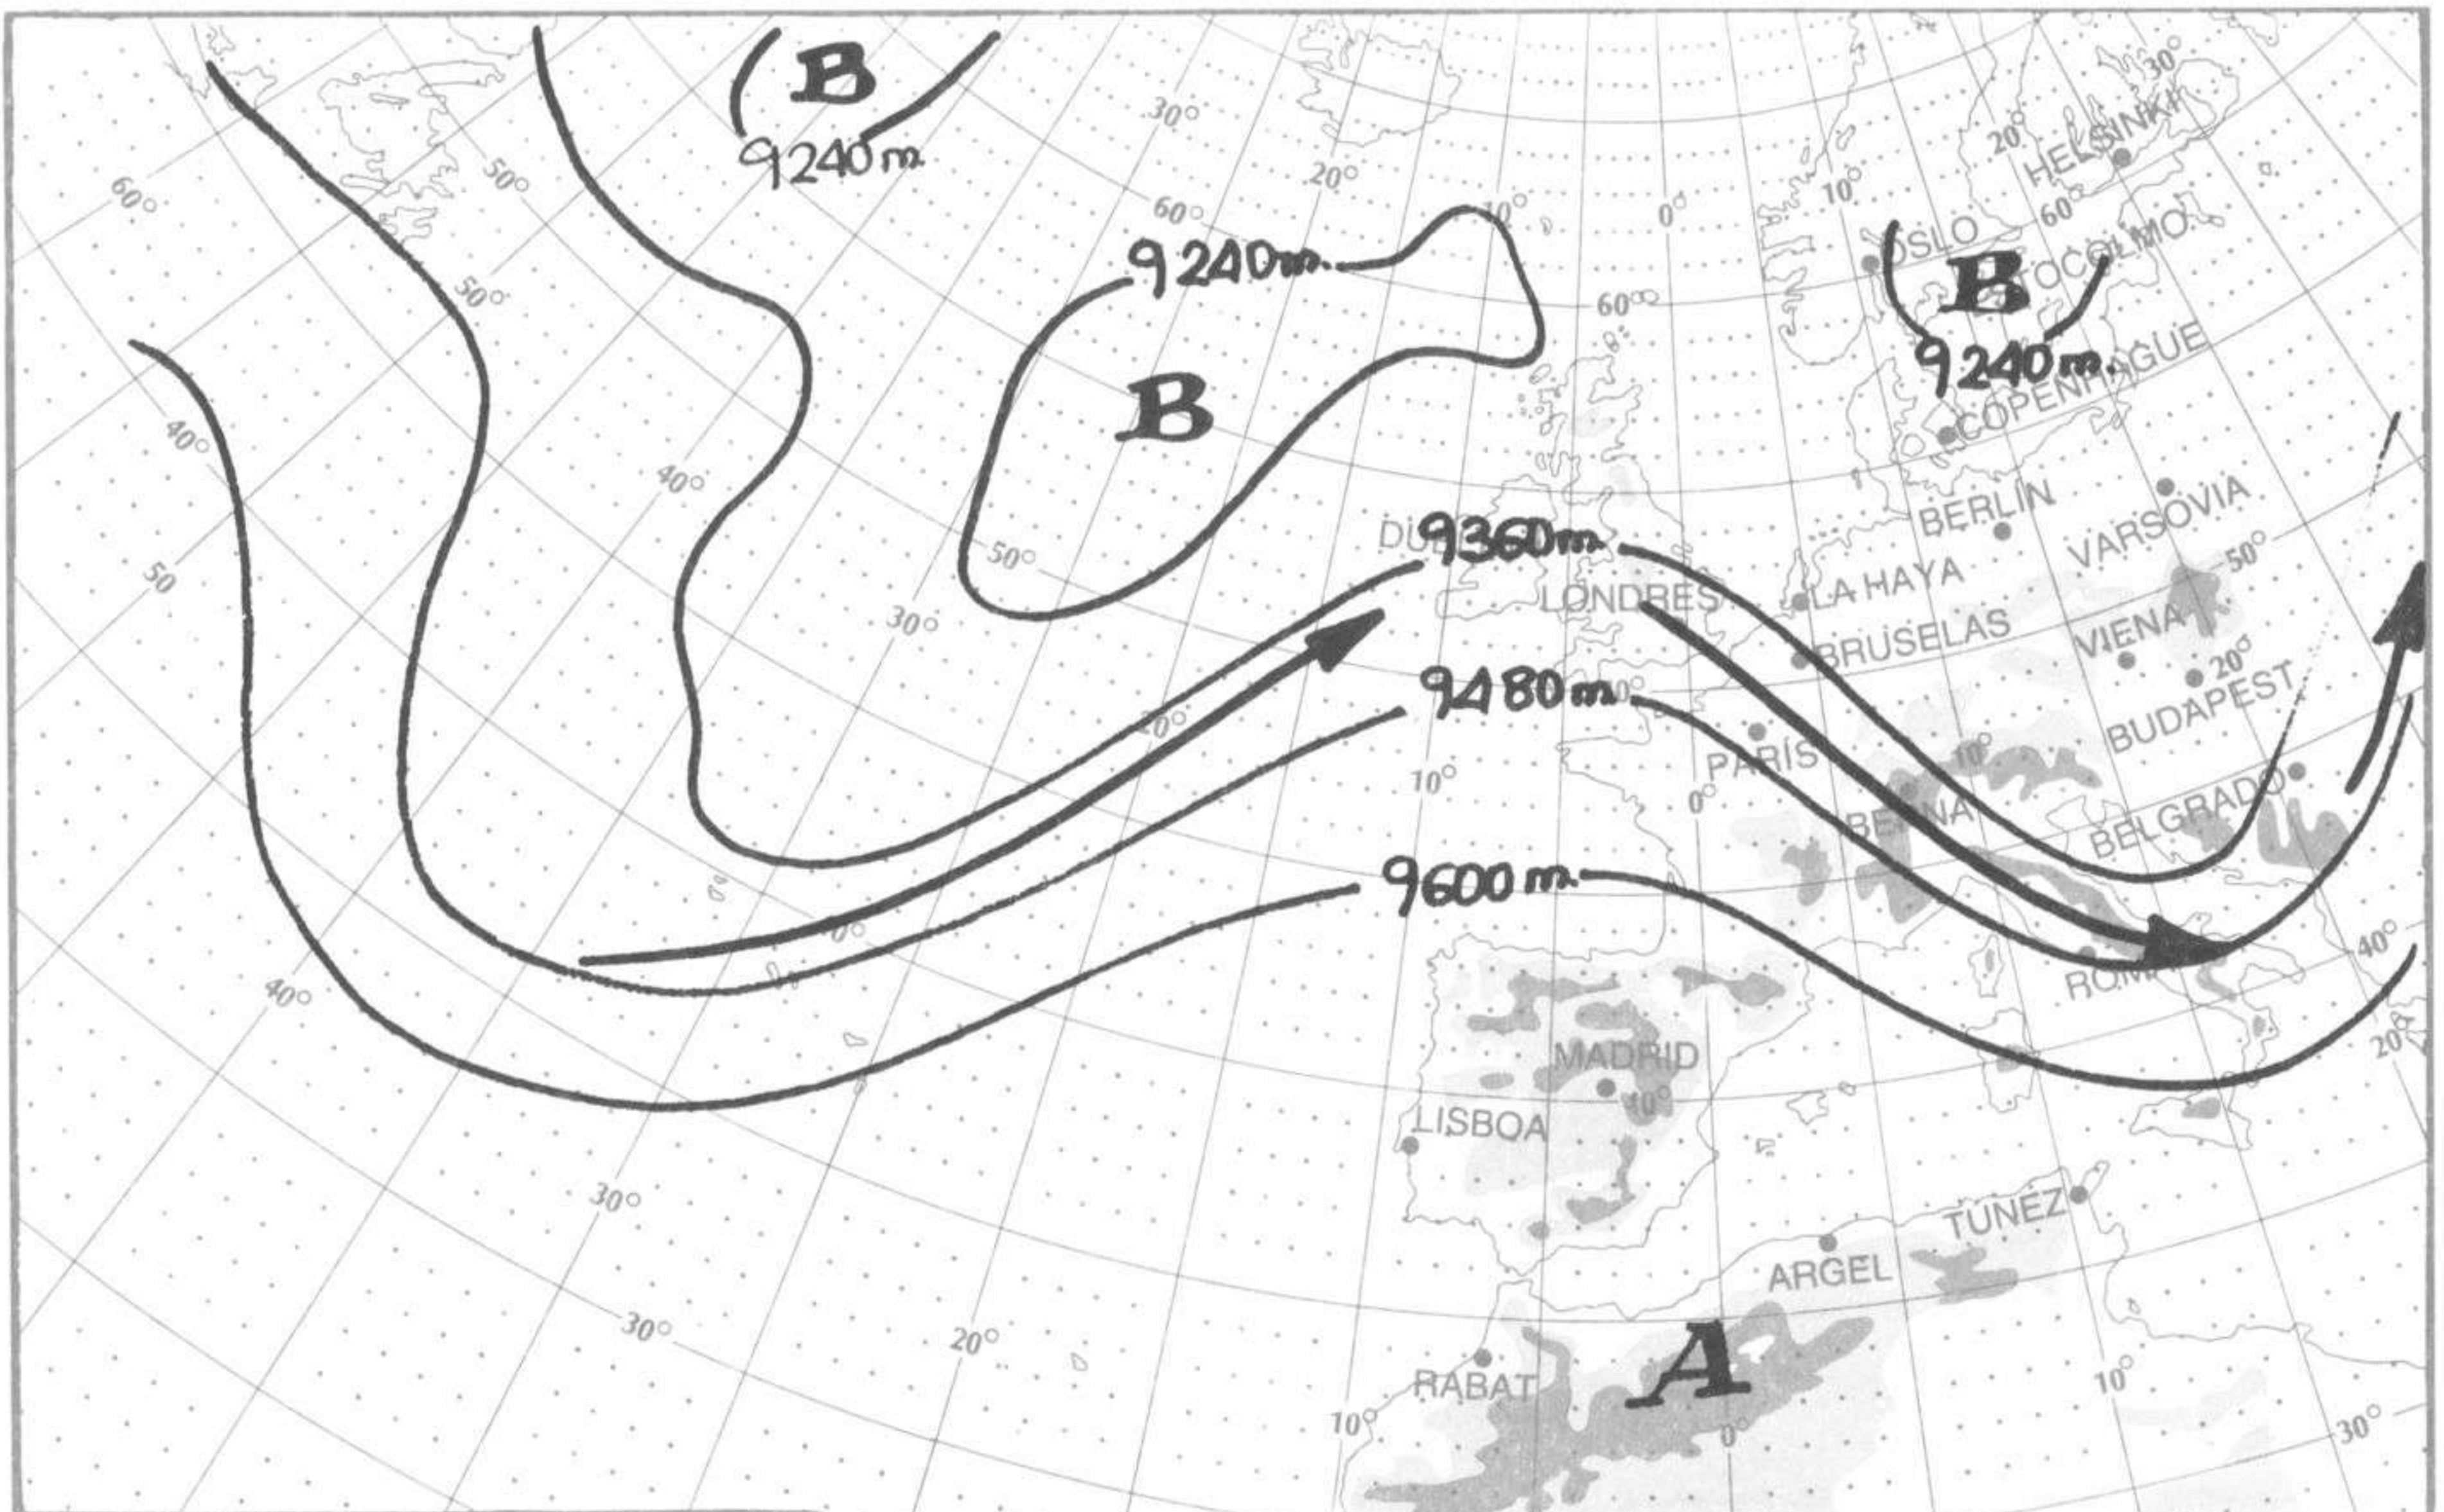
B
9240m.
30°
20°
10°
0°
10°
20°
30°
HELSINKI
60°
60°
50°
50°
9240m.
60°
OSLO
ESTOCOLMO
B
60°
B
9240m.
COPENHAGUE
40°
40°
50°
BERLÍN
VARSOVIA
DUBLÍN
9360m.
50°
LA HAYA
LONDRES
30°
BRUSELAS
VIENA
50°
20°
9480m.
BUDAPEST
20°
PARÍS
10°
0°
10°
BERNA
BELGRADO
9600m.
40°
40°
ROMA
20°
MADRID
10°
LISBOA
30°
TÚNEZ
ARGEL
30°
20°
A
RABAT
10°
10°
0°
30°